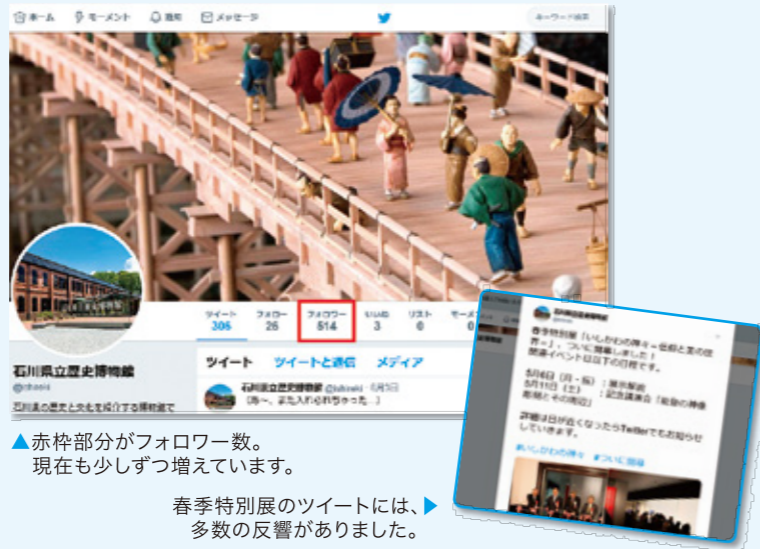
ホーム モーメント 通知 メッセージ

キーワード検索

ツイート
306

フォロー
25

フォロワー
514

いいね
3

リスト
0

モーメント
0

石川県立歴史博物館
@ishirekihaku

石川県の歴史と文化を紹介する博物館で

ツイート ツイートと返信 メディア

石川県立歴史博物館 @ishireki ・5月5日
「あ〜、また入れられちゃった…」

石川県立歴史博物館

春季特別展「いしかわの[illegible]〜伝統と文化の世界〜」、ついに開幕しました！
関連イベント以下の日程です。

5月6日（月・祝）：展示解説
5月11日（土）：記念講演会「能登の神様と祭りとその周辺」

詳細は近くなったらTwitterでもお知らせしていきます。

#いしかわの神々 #ついに開幕

▲赤枠部分がフォロワー数。
現在も少しずつ増えています。

春季特別展のツイートには、▶
多数の反響がありました。